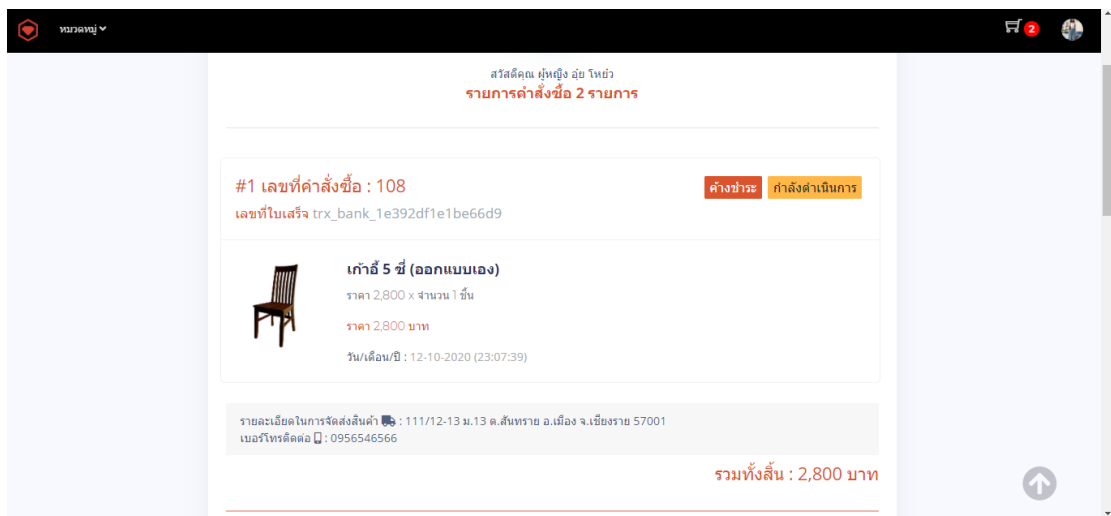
หมวดหมู่

2

สวัสดีคุณ ผู้หญิง อุ้ย โหย่ว
รายการคำสั่งซื้อ 2 รายการ

#1 เลขที่คำสั่งซื้อ : 108
ค้างชำระ
กำลังดำเนินการ
เลขที่ใบเสร็จ trx_bank_1e392df1e1be66d9

เก้าอี้ 5 ซี่ (ออกแบบเอง)
ราคา 2,800 x จำนวน 1 ชิ้น
ราคา 2,800 บาท
วัน/เดือน/ปี : 12-10-2020 (23:07:39)

รายละเอียดในการจัดส่งสินค้า : 111/12-13 ม.13 ต.สันทราย อ.เมือง จ.เชียงราย 57001
เบอร์โทรติดต่อ : 0956546566

รวมทั้งสิ้น : 2,800 บาท